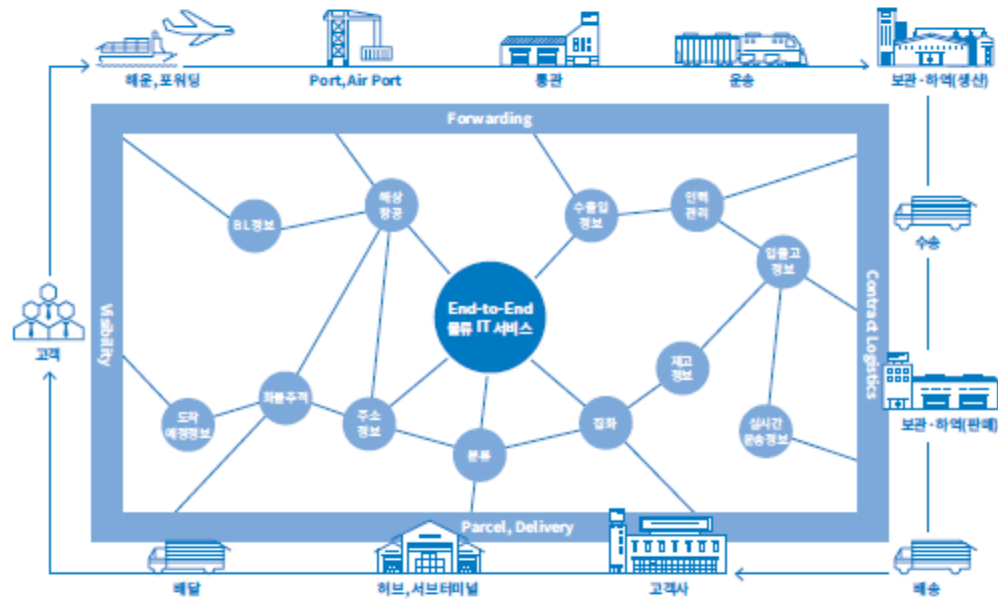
해운, 포워딩

Port, Air Port

통관

운송

보관·하역(생산)

Forwarding

BL정보

해상
항공

수출입
정보

인력
관리

입출고
정보

End-to-End
물류 IT 서비스

Visibility

Contract Logistics

수송

고객

재고
정보

도착
예정정보

화물추적

주소
정보

집화

실시간
운송정보

보관·하역(판매)

분류

Parcel, Delivery

배달

허브, 서브터미널

고객사

배송